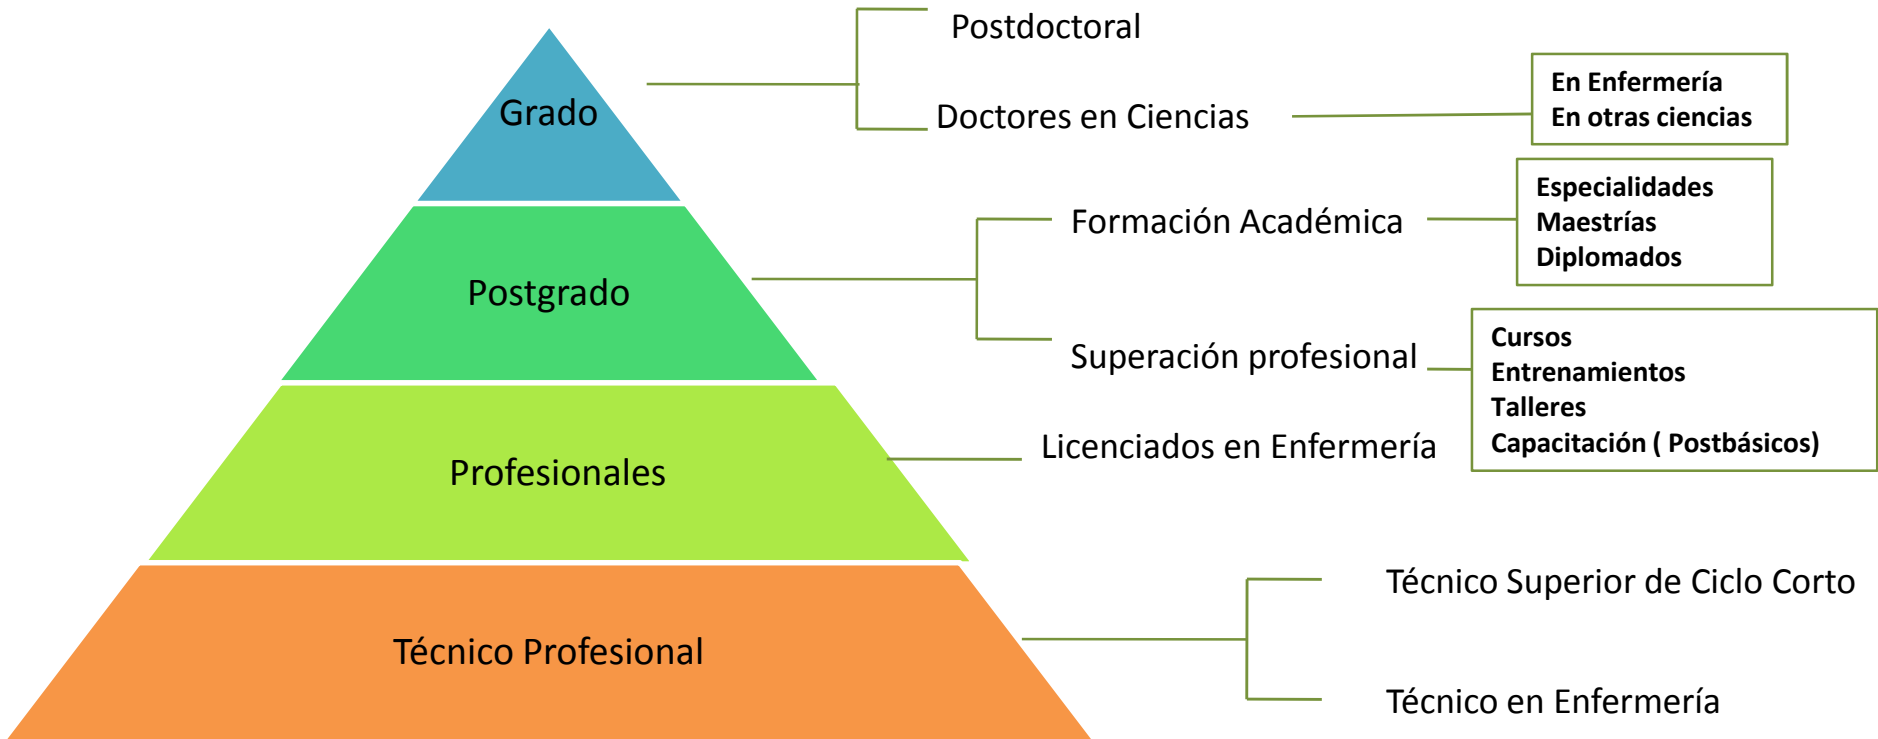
Grado

Postdoctoral

Doctores en Ciencias

En Enfermería
En otras ciencias

Postgrado

Formación Académica

Especialidades
Maestrías
Diplomados

Superación profesional

Cursos
Entrenamientos
Talleres
Capacitación ( Postbásicos)

Profesionales

Licenciados en Enfermería

Técnico Profesional

Técnico Superior de Ciclo Corto

Técnico en Enfermería